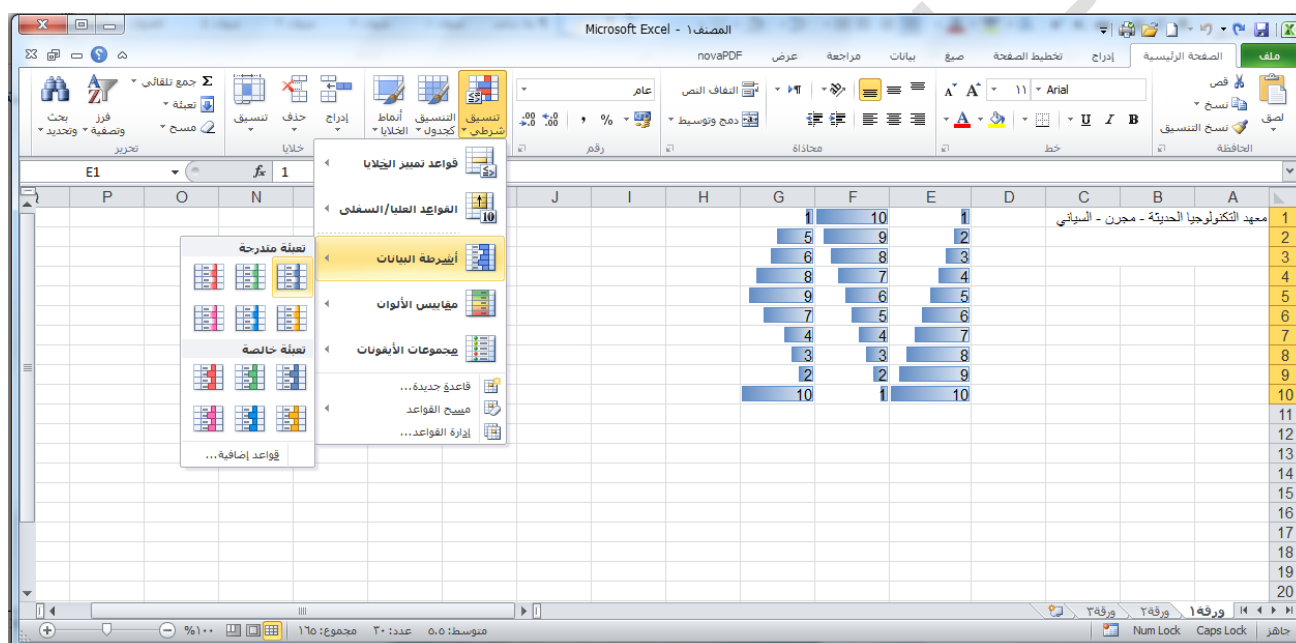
Microsoft Excel - المصنف١

ملف | الصفحة الرئيسية | إدراج | تخطيط الصفحة | صيغ | بيانات | مراجعة | عرض | novaPDF

لصق | قص | نسخ | نسخ التنسيق | الحافظة
Arial | ١١ | B | I | U | خط
التفاف النص | دمج وتوسيط | محاذاة
عام | % | , | رقم
تنسيق شرطي | التنسيق كجدول | أنماط الخلايا
إدراج | حذف | تنسيق | خلايا
جمع تلقائي | تعبئة | مسح | فرز وتصفية | بحث وتحديد | تحرير

E1 | $f_x$ | 1

قواعد تمييز الخلايا
القواعد العليا/السفلى
أشرطة البيانات
مقاييس الألوان
مجموعات الأيقونات
قاعدة جديدة...
مسح القواعد
إدارة القواعد...

تعبئة متدرجة
تعبئة خالصة
قواعد إضافية...

| | A | B | C | D | E | F | G | H | I | J | N | O | P |
|---|---|---|---|---|---|---|---|---|---|---|---|---|---|
| 1 | معهد التكنولوجيا الحديثة - مجرن - السياني | | | | 1 | 10 | 1 | | | | | | |
| 2 | | | | | 2 | 9 | 5 | | | | | | |
| 3 | | | | | 3 | 8 | 6 | | | | | | |
| 4 | | | | | 4 | 7 | 8 | | | | | | |
| 5 | | | | | 5 | 6 | 9 | | | | | | |
| 6 | | | | | 6 | 5 | 7 | | | | | | |
| 7 | | | | | 7 | 4 | 4 | | | | | | |
| 8 | | | | | 8 | 3 | 3 | | | | | | |
| 9 | | | | | 9 | 2 | 2 | | | | | | |
| 10 | | | | | 10 | 1 | 10 | | | | | | |

11 12 13 14 15 16 17 18 19 20

ورقة١ | ورقة٢ | ورقة٣

جاهز | متوسط: ٥.٥ | عدد: ٣٠ | مجموع: ١٦٥ | %١٠٠ | Num Lock | Caps Lock